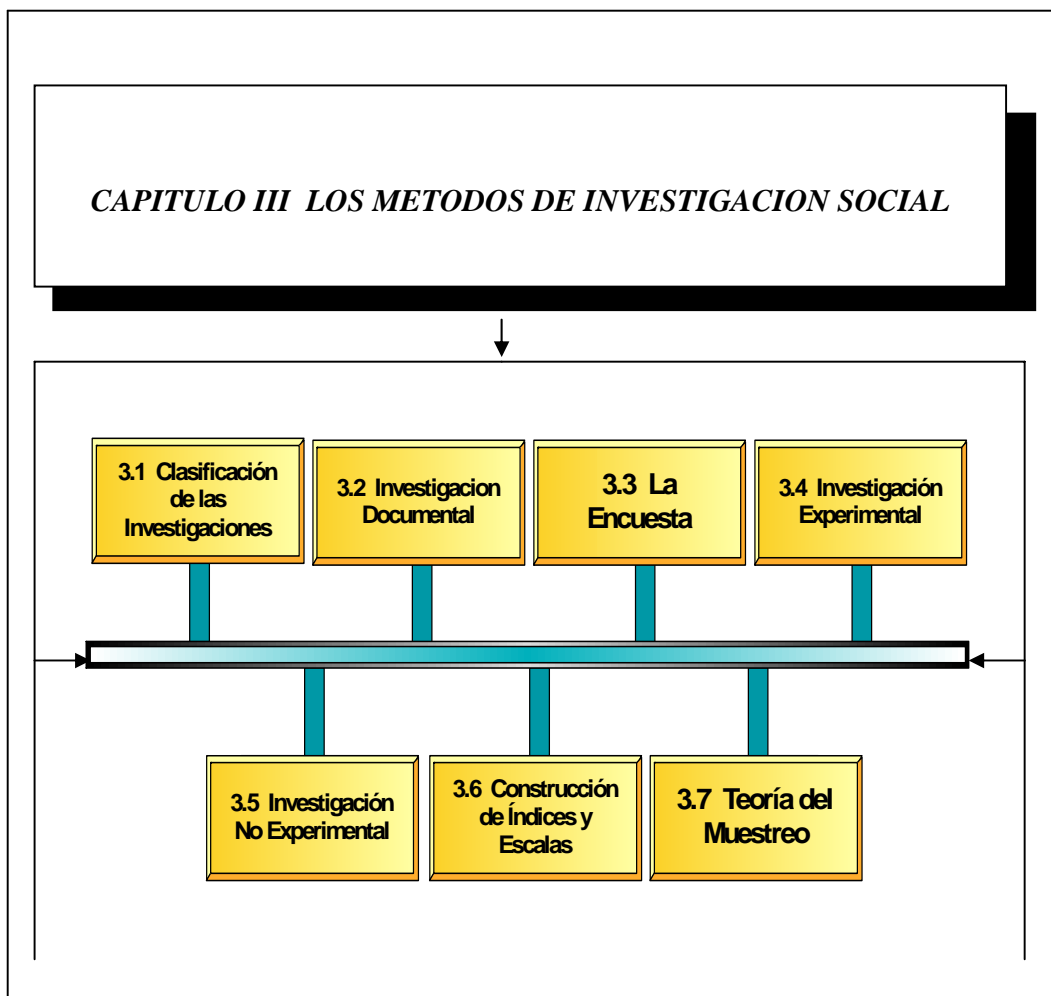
CAPITULO III LOS METODOS DE INVESTIGACION SOCIAL

3.1 Clasificación de las Investigaciones

3.2 Investigacion Documental

3.3 La Encuesta

3.4 Investigación Experimental

3.5 Investigación No Experimental

3.6 Construcción de Índices y Escalas

3.7 Teoría del Muestreo